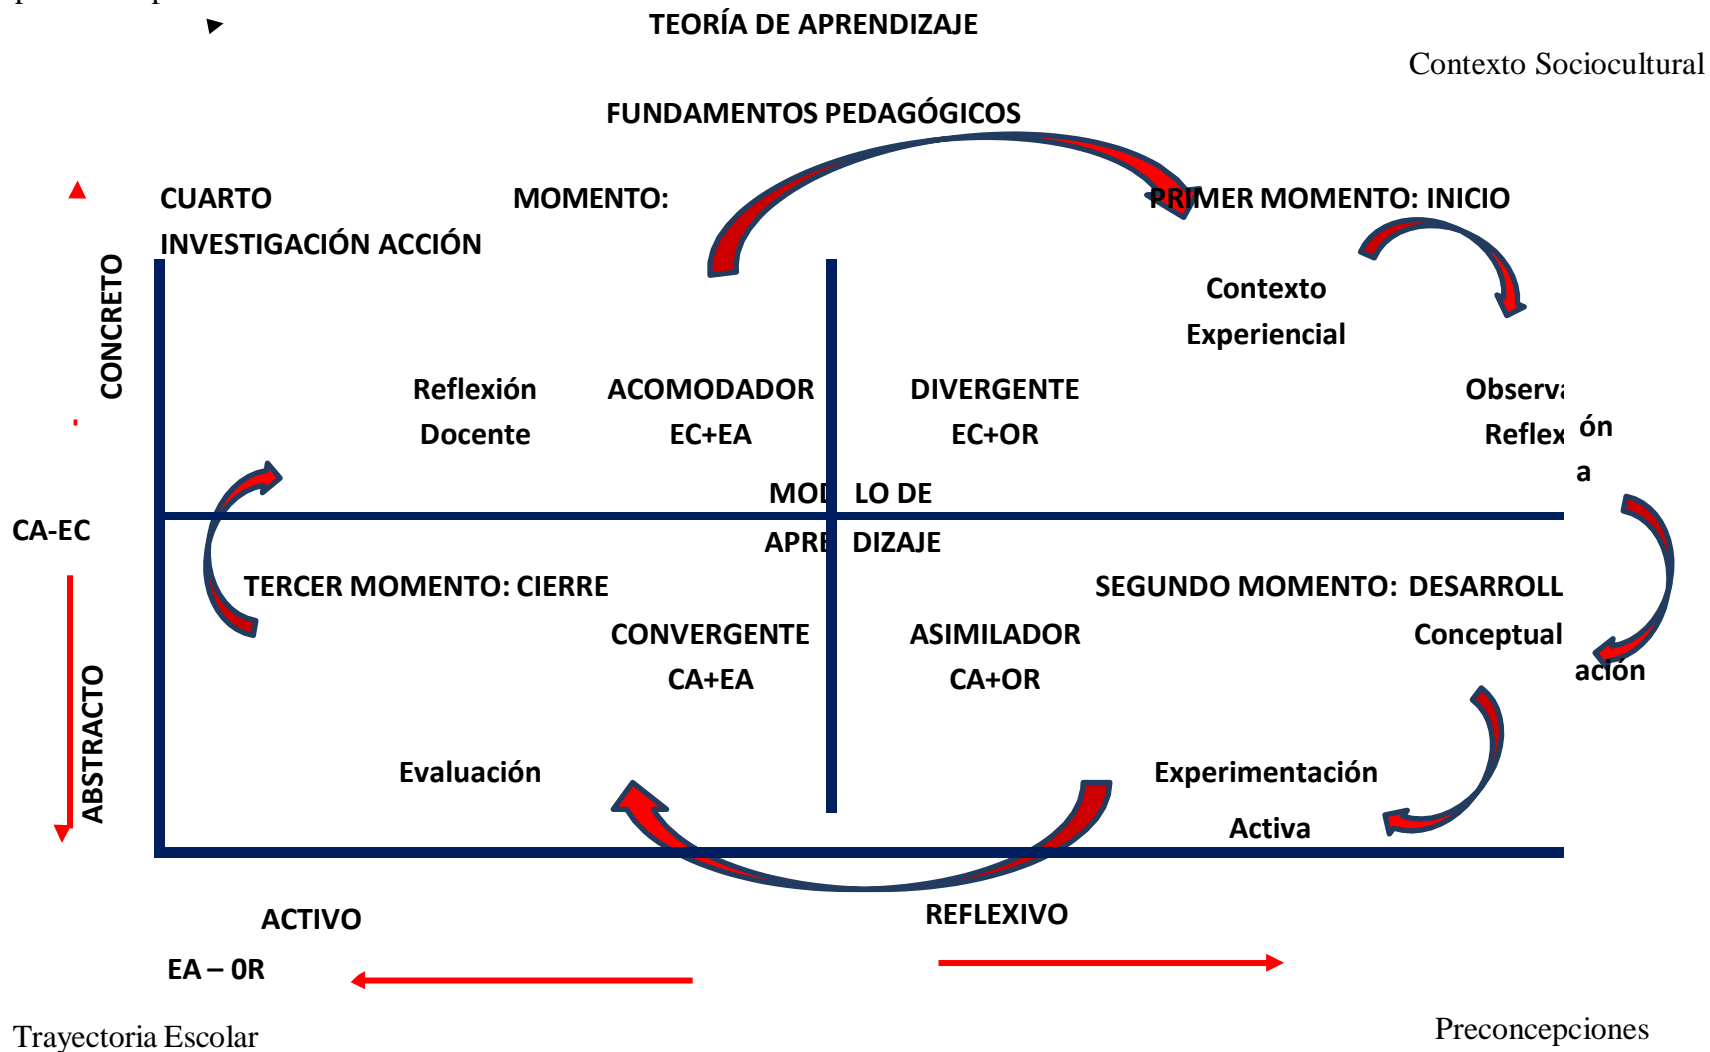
TEORÍA DE APRENDIZAJE

Contexto Sociocultural

FUNDAMENTOS PEDAGÓGICOS

CUARTO MOMENTO: INVESTIGACIÓN ACCIÓN

PRIMER MOMENTO: INICIO

CONCRETO

Contexto Experiencial

Reflexión Docente

ACOMODADOR EC+EA

DIVERGENTE EC+OR

Observa Reflex ón a

MOD LO DE APRE DIZAJE

CA-EC

TERCER MOMENTO: CIERRE

SEGUNDO MOMENTO: DESARROLL

CONVERGENTE CA+EA

ASIMILADOR CA+OR

Conceptual ación

ABSTRACTO

Evaluación

Experimentación Activa

ACTIVO

REFLEXIVO

EA – 0R

Trayectoria Escolar

Preconcepciones